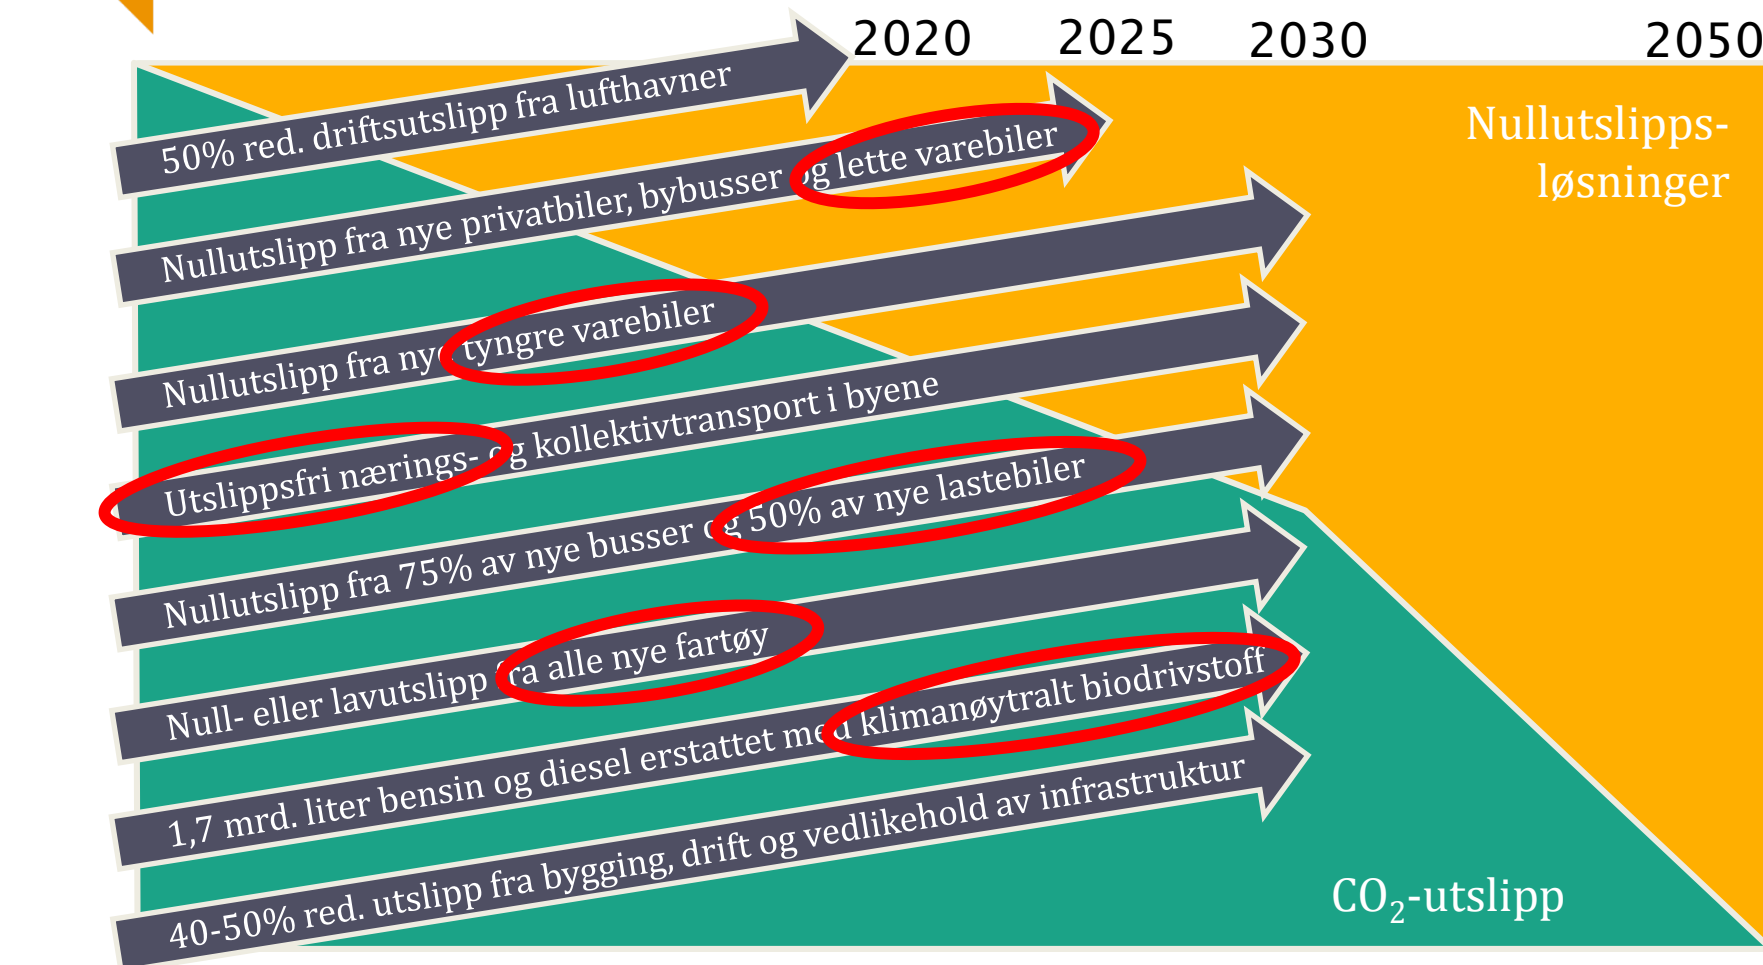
2020 2025 2030 2050

Nullutslipps-løsninger

50% red. driftsutslipp fra lufthavner

Nullutslipp fra nye privatbiler, bybusser og lette varebiler

Nullutslipp fra nye tyngre varebiler

Utslippsfri nærings- og kollektivtransport i byene

Nullutslipp fra 75% av nye busser og 50% av nye lastebiler

Null- eller lavutslipp fra alle nye fartøy

1,7 mrd. liter bensin og diesel erstattet med klimanøytralt biodrivstoff

40-50% red. utslipp fra bygging, drift og vedlikehold av infrastruktur

$CO_2$-utslipp